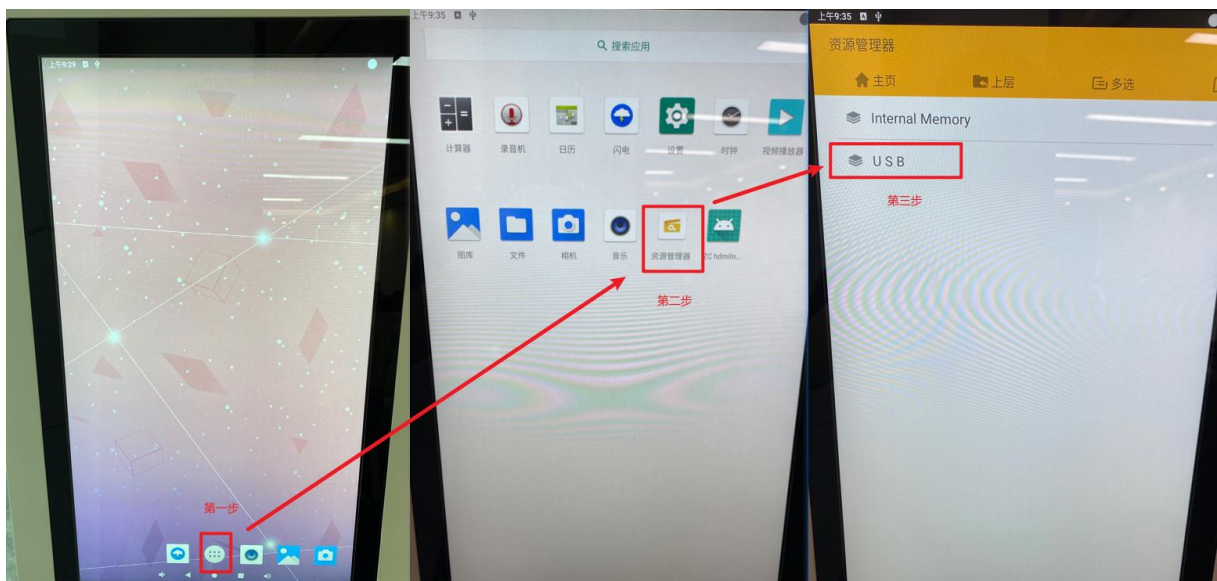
上午9:29

第一步

上午9:35

搜索应用

计算器
录音机
日历
闪电
设置
时钟
视频播放器

图库
文件
相机
音乐
资源管理器
TC hdmiin...

第二步

上午9:35

资源管理器

主页
上层
多选

Internal Memory

USB

第三步